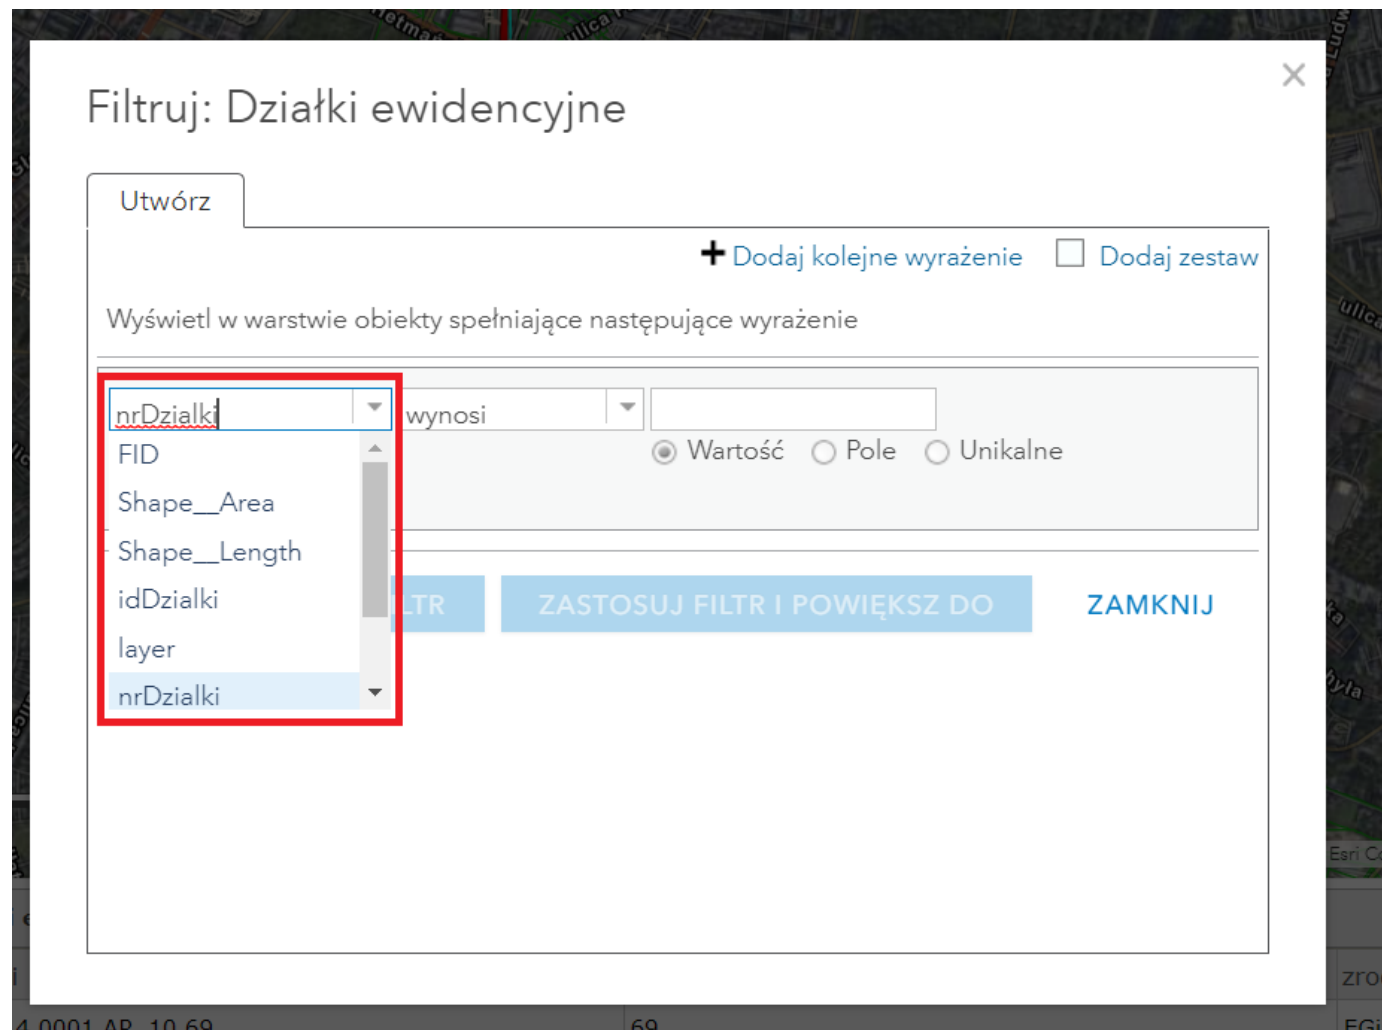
Filtruj: Działki ewidencyjne

×

Utwórz

+ Dodaj kolejne wyrażenie

Dodaj zestaw

Wyświetl w warstwie obiekty spełniające następujące wyrażenie

nrDzialki

wynosi

FID
Shape__Area
Shape__Length
idDzialki
layer
nrDzialki

Wartość
Pole
Unikalne

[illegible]LTR

ZASTOSUJ FILTR I POWIĘKSZ DO

ZAMKNIJ

Esri C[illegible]

4.0001.AR_10.69

69